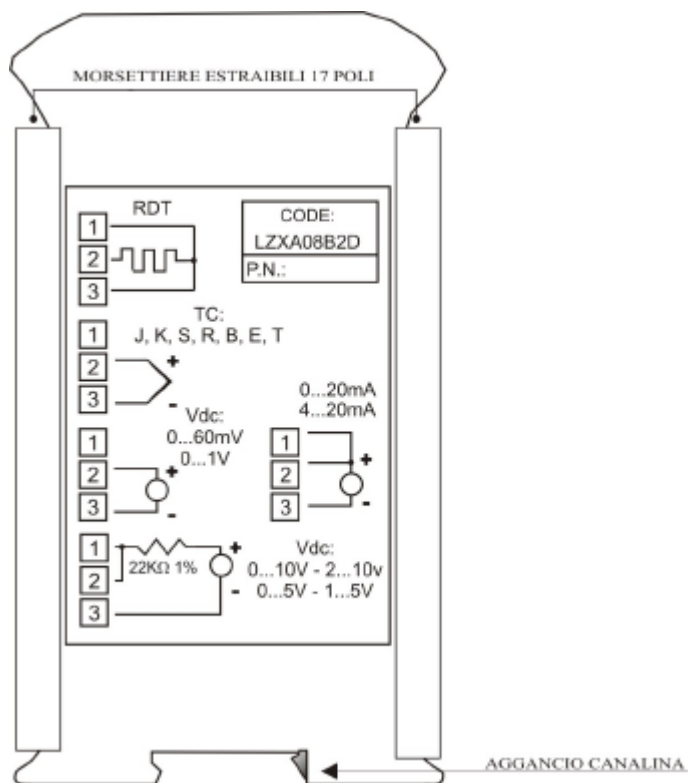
MORSETTIERE ESTRAIBILI 17 POLI

RDT
1
2
3

CODE:
LZXA08B2D
P.N.:

TC:
J, K, S, R, B, E, T
1
2 +
3 -

Vdc:
0...60mV
0...1V
1
2 +
3 -

0...20mA
4...20mA
1
2 +
3 -

1
2
22KΩ 1%
3
+
-
Vdc:
0...10V - 2...10v
0...5V - 1...5V

AGGANCIO CANALINA